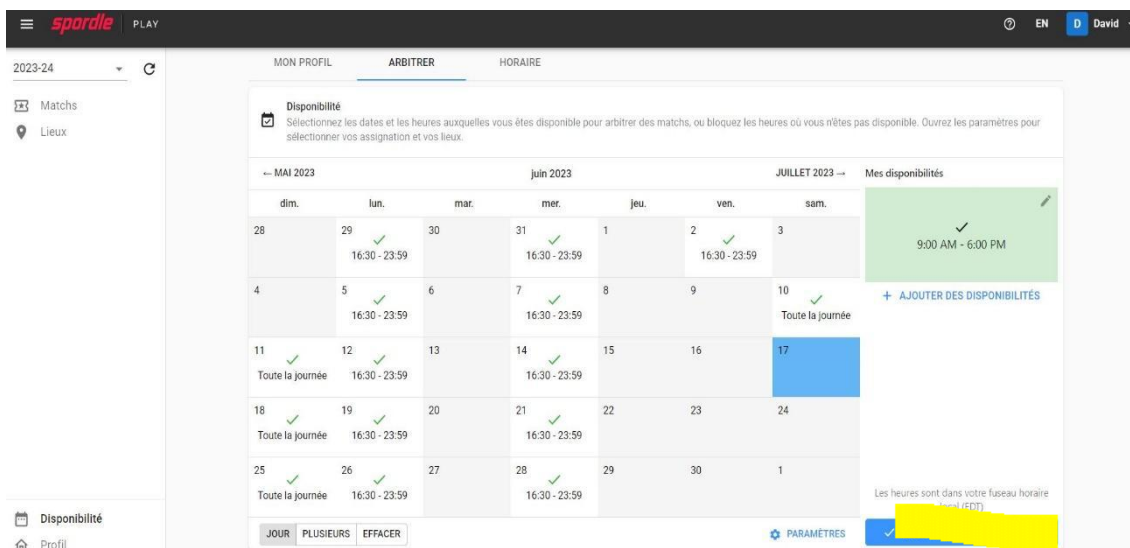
spordle PLAY

EN D David

2023-24

Matchs
Lieux

Disponibilité
Profil

MON PROFIL ARBITRER HORAIRE

Disponibilité
Sélectionnez les dates et les heures auxquelles vous êtes disponible pour arbitrer des matchs, ou bloquez les heures où vous n'êtes pas disponible. Ouvrez les paramètres pour sélectionner vos assignation et vos lieux.

← MAI 2023 juin 2023 JUILLET 2023 →

| dim. | lun. | mar. | mer. | jeu. | ven. | sam. |
|---|---|---|---|---|---|---|
| 28 | 29 ✓ 16:30 - 23:59 | 30 | 31 ✓ 16:30 - 23:59 | 1 | 2 ✓ 16:30 - 23:59 | 3 |
| 4 | 5 ✓ 16:30 - 23:59 | 6 | 7 ✓ 16:30 - 23:59 | 8 | 9 | 10 ✓ Toute la journée |
| 11 ✓ Toute la journée | 12 ✓ 16:30 - 23:59 | 13 | 14 ✓ 16:30 - 23:59 | 15 | 16 | 17 |
| 18 ✓ Toute la journée | 19 ✓ 16:30 - 23:59 | 20 | 21 ✓ 16:30 - 23:59 | 22 | 23 | 24 |
| 25 ✓ Toute la journée | 26 ✓ 16:30 - 23:59 | 27 | 28 ✓ 16:30 - 23:59 | 29 | 30 | 1 |

JOUR PLUSIEURS EFFACER

PARAMÈTRES

Mes disponibilités

✓
9:00 AM - 6:00 PM

+ AJOUTER DES DISPONIBILITÉS

Les heures sont dans votre fuseau horaire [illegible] (EDT)